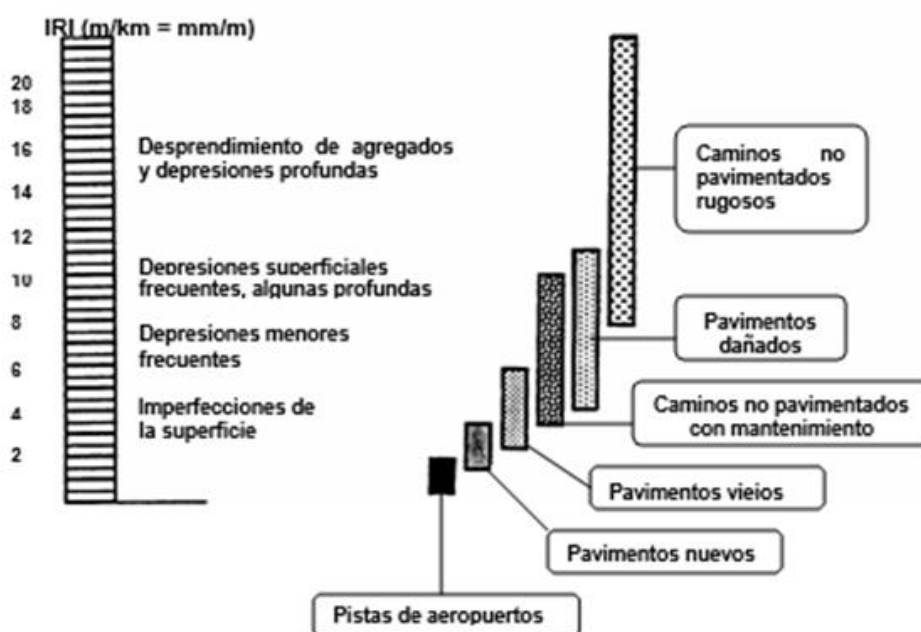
IRI (m/km = mm/m)

20
18
16
14
12
10
8
6
4
2

Desprendimiento de agregados y depresiones profundas

Depresiones superficiales frecuentes, algunas profundas

Depresiones menores frecuentes

Imperfecciones de la superficie

Caminos no pavimentados rugosos

Pavimentos dañados

Caminos no pavimentados con mantenimiento

Pavimentos viejos

Pavimentos nuevos

Pistas de aeropuertos